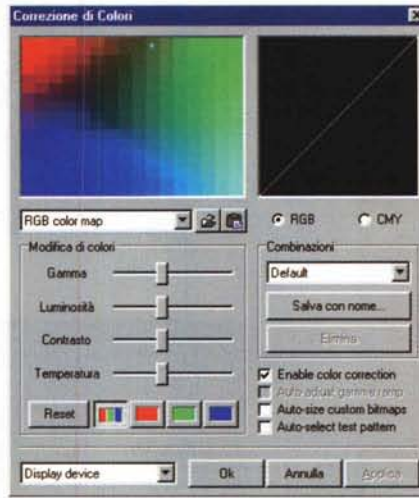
Correzione di Colori

RGB color map

RGB
CMY

Modifica di colori

Gamma

Luminosità

Contrasto

Temperatura

Reset

Combinazioni

Default

Salva con nome...

Elimina

Enable color correction
Auto adjust gamma ramp
Auto-size custom bitmaps
Auto-select test pattern

Display device

Ok

Annulla

Applica